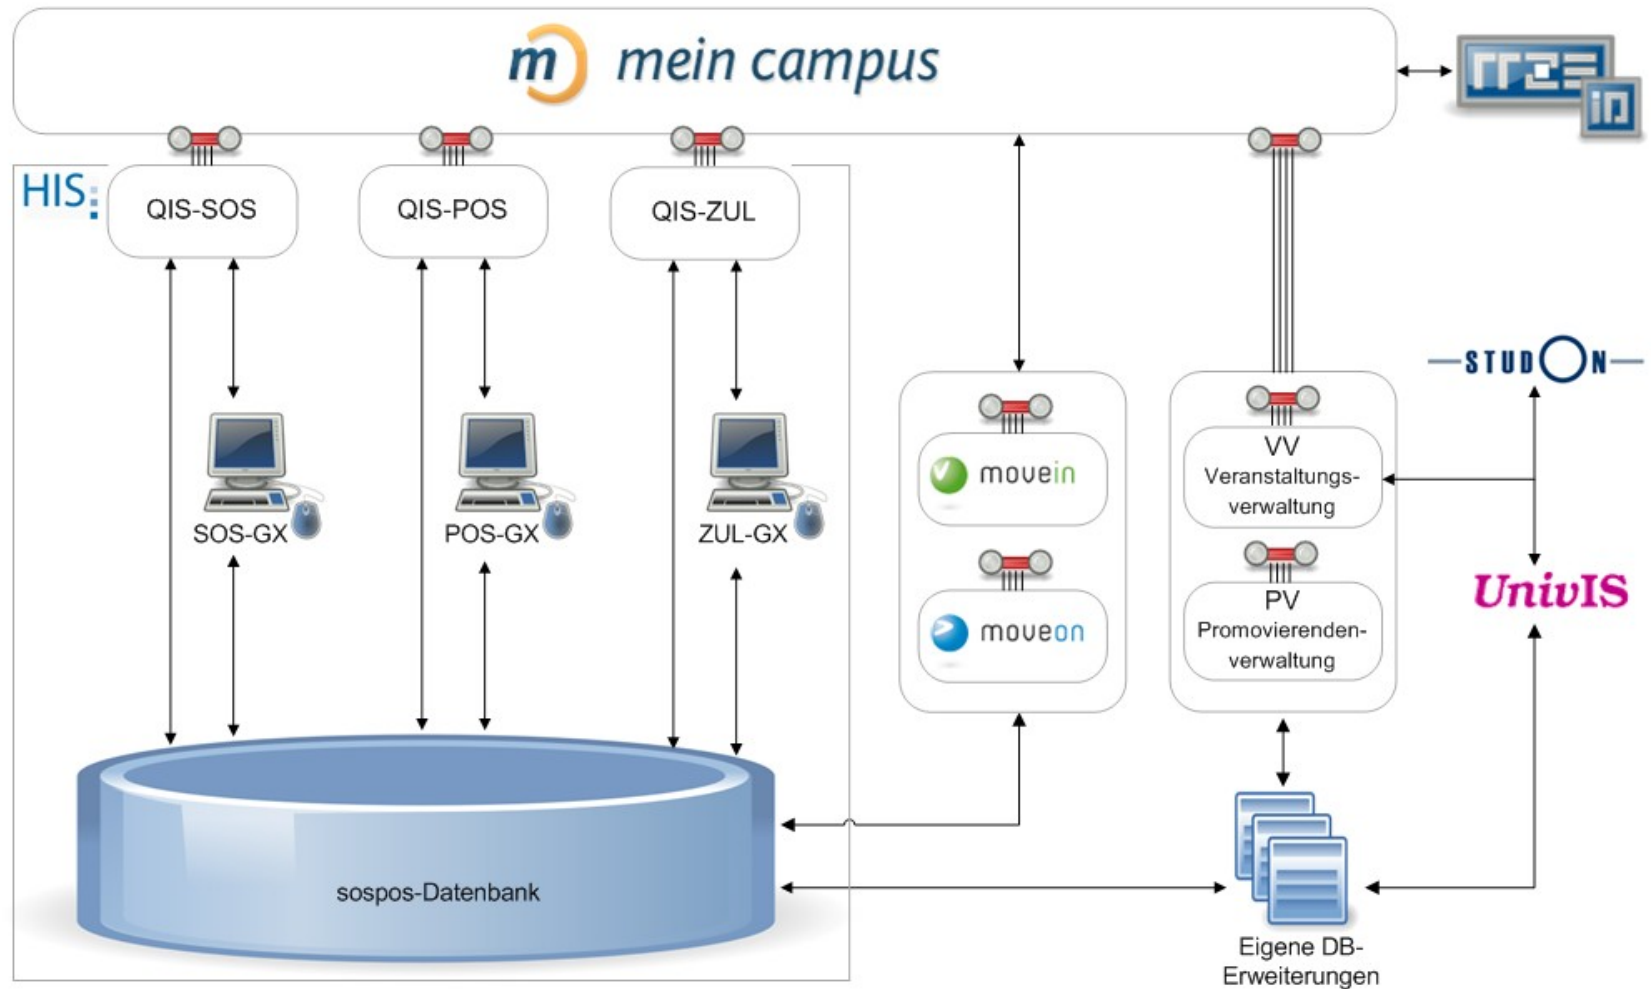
m mein campus

rrze in

HIS:

QIS-SOS

QIS-POS

QIS-ZUL

SOS-GX

POS-GX

ZUL-GX

movein

moveon

VV Veranstaltungsverwaltung

PV Promovierendenverwaltung

STUDON

UnivIS

sospos-Datenbank

Eigene DB-Erweiterungen